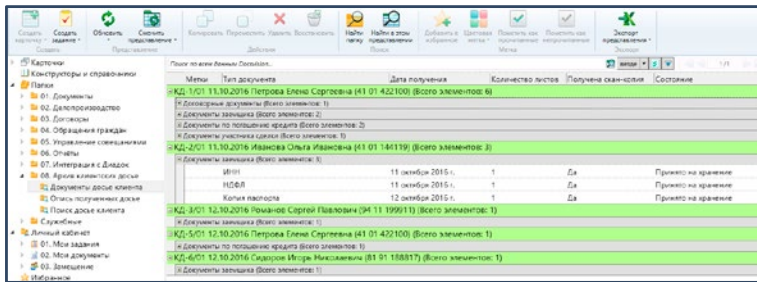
Создать карточку · Создать задание · Обновить · Сменить представление · Копировать · Переместить · Удалить · Восстановить · Найти папку · Найти в этом представлении · Добавить в избранное · Цветовая метка · Пометить как прочитанное · Пометить как непрочитанное · Экспорт представления

Создать · Представление · Действия · Поиск · Метки · Экспорт

Карточки
Конструкторы и справочники
Папки
01. Документы
02. Делопроизводство
03. Договоры
04. Обращения граждан
05. Управление совещаниями
06. Отчёты
07. Интеграция с Диадок
08. Архив клиентских досье
Документы досье клиента
Опись полученных досье
Поиск досье клиента
Служебные
Личный кабинет
01. Мои задания
02. Мои документы
03. Замещение
Избранное

Поиск по всем данным Docsvision...

| Метки | Тип документа | Дата получения | Количество листов | Получена скан-копия | Состояние |
|---|---|---|---|---|---|
| КД-1/01 11.10.2016 Петрова Елена Сергеевна (41 01 422100) (Всего элементов: 6) | | | | | |
| Досморовые документы (Всего элементов: 1) | | | | | |
| Документы заемщика (Всего элементов: 2) | | | | | |
| Документы по погашению кредита (Всего элементов: 2) | | | | | |
| Документы участника сделки (Всего элементов: 1) | | | | | |
| КД-2/01 11.10.2016 Иванова Ольга Ивановна (41 01 144119) (Всего элементов: 3) | | | | | |
| Документы заемщика (Всего элементов: 3) | | | | | |
| | Иток | 11 октября 2016 г. | 1 | Да | Принято на хранение |
| | НДФЛ | 11 октября 2016 г. | 1 | Да | Принято на хранение |
| | Копия паспорта | 11 октября 2016 г. | 1 | Да | Принято на хранение |
| КД-3/01 12.10.2016 Романов Сергей Павлович (94 11 199911) (Всего элементов: 1) | | | | | |
| Документы заемщика (Всего элементов: 1) | | | | | |
| КД-5/01 12.10.2016 Петрова Елена Сергеевна (41 01 422100) (Всего элементов: 1) | | | | | |
| Документы по погашению кредита (Всего элементов: 1) | | | | | |
| КД-6/01 12.10.2016 Сидоров Игорь Николаевич (81 91 188817) (Всего элементов: 1) | | | | | |
| Документы заемщика (Всего элементов: 1) | | | | | |